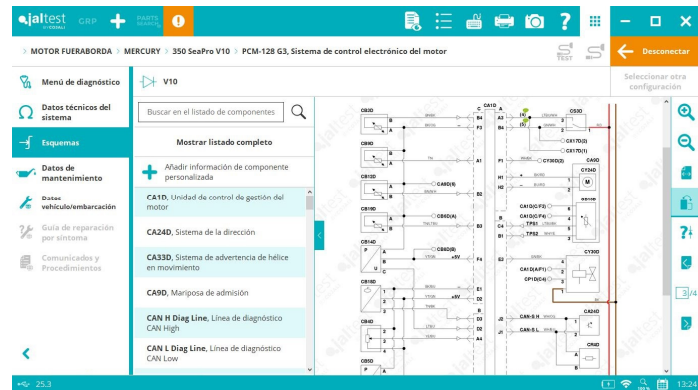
jaltest GRP PARTS SEARCH

> MOTOR FUERABORDA > MERCURY > 350 SeaPro V10 > PCM-128 G3, Sistema de control electrónico del motor

Desconectar

Seleccionar otra configuración

Menú de diagnóstico

Datos técnicos del sistema

Esquemas

Datos de mantenimiento

Datos vehículo/embarcación

Guía de reparación por síntoma

Comunicados y Procedimientos

V10

Buscar en el listado de componentes

Mostrar listado completo

Añadir información de componente personalizada

CA1D, Unidad de control de gestión del motor

CA24D, Sistema de la dirección

CA33D, Sistema de advertencia de hélice en movimiento

CA9D, Mariposa de admisión

CAN H Diag Line, Línea de diagnóstico CAN High

CAN L Diag Line, Línea de diagnóstico CAN Low

CB3D
CB9D
CB12D
CB16D
CB14D
CB18D
CB4D
CB5D
CA1D
CS3D
CX17D(3)
CX17D(1)
CY30D(2)
CA9D
CY24D
CA80D(5)
CA80D(4)
CA1G(C/F3)
CA1G(C/F4)
TPS1
TPS2
CA80D(6)
CY30D
CA1A(A/F1)
CP1D(4)
CAN-S H
CAN-S L
CA24D
CR4D
B4
F3
A1
F1
H1
A
B
C4
D1
F2
E1
E2
D2
J1
J2
5V
5V

3/4

25.3

13:24